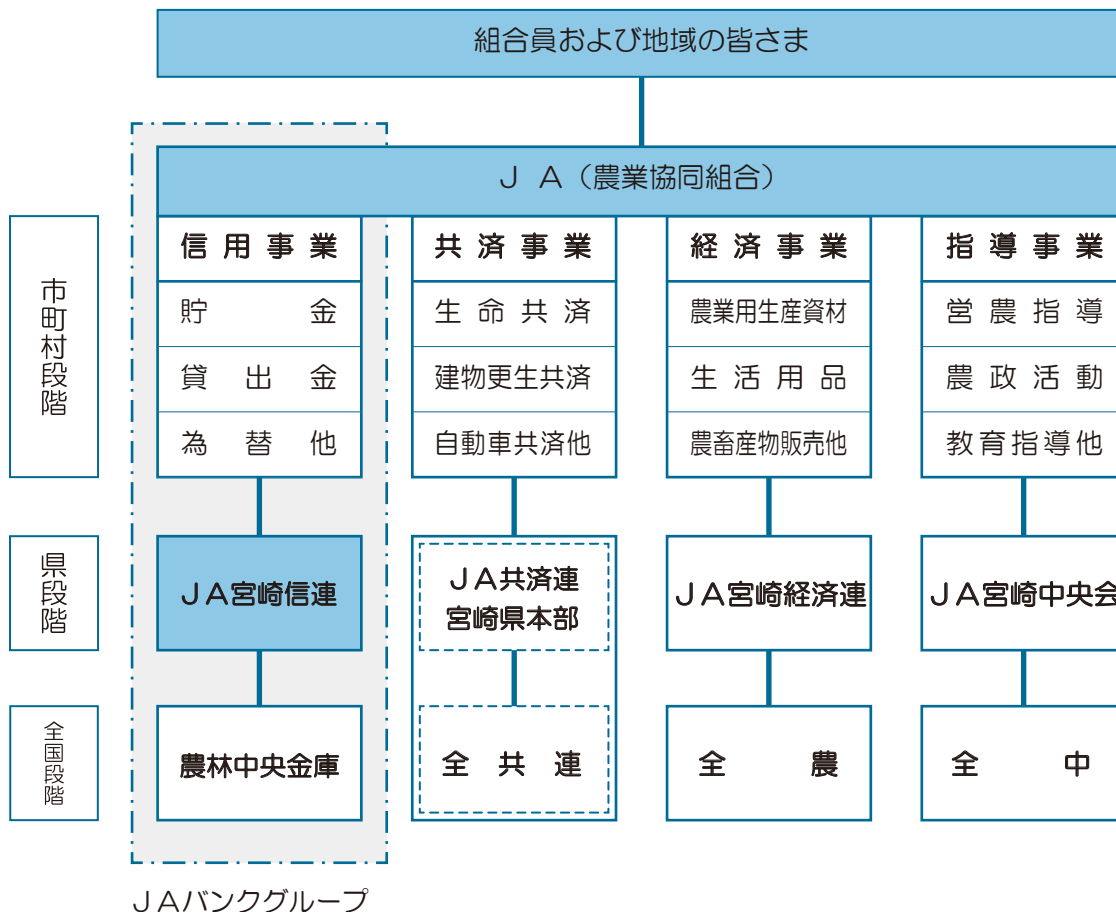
組合員および地域の皆さま

ＪＡ（農業協同組合）

市町村段階

県段階

全国段階

| 信用事業 | 共済事業 | 経済事業 | 指導事業 |
|---|---|---|---|
| 貯　金 | 生命共済 | 農業用生産資材 | 営農指導 |
| 貸出金 | 建物更生共済 | 生活用品 | 農政活動 |
| 為替他 | 自動車共済他 | 農畜産物販売他 | 教育指導他 |

ＪＡ宮崎信連

ＪＡ共済連宮崎県本部

ＪＡ宮崎経済連

ＪＡ宮崎中央会

農林中央金庫

全共連

全農

全中

ＪＡバンクグループ